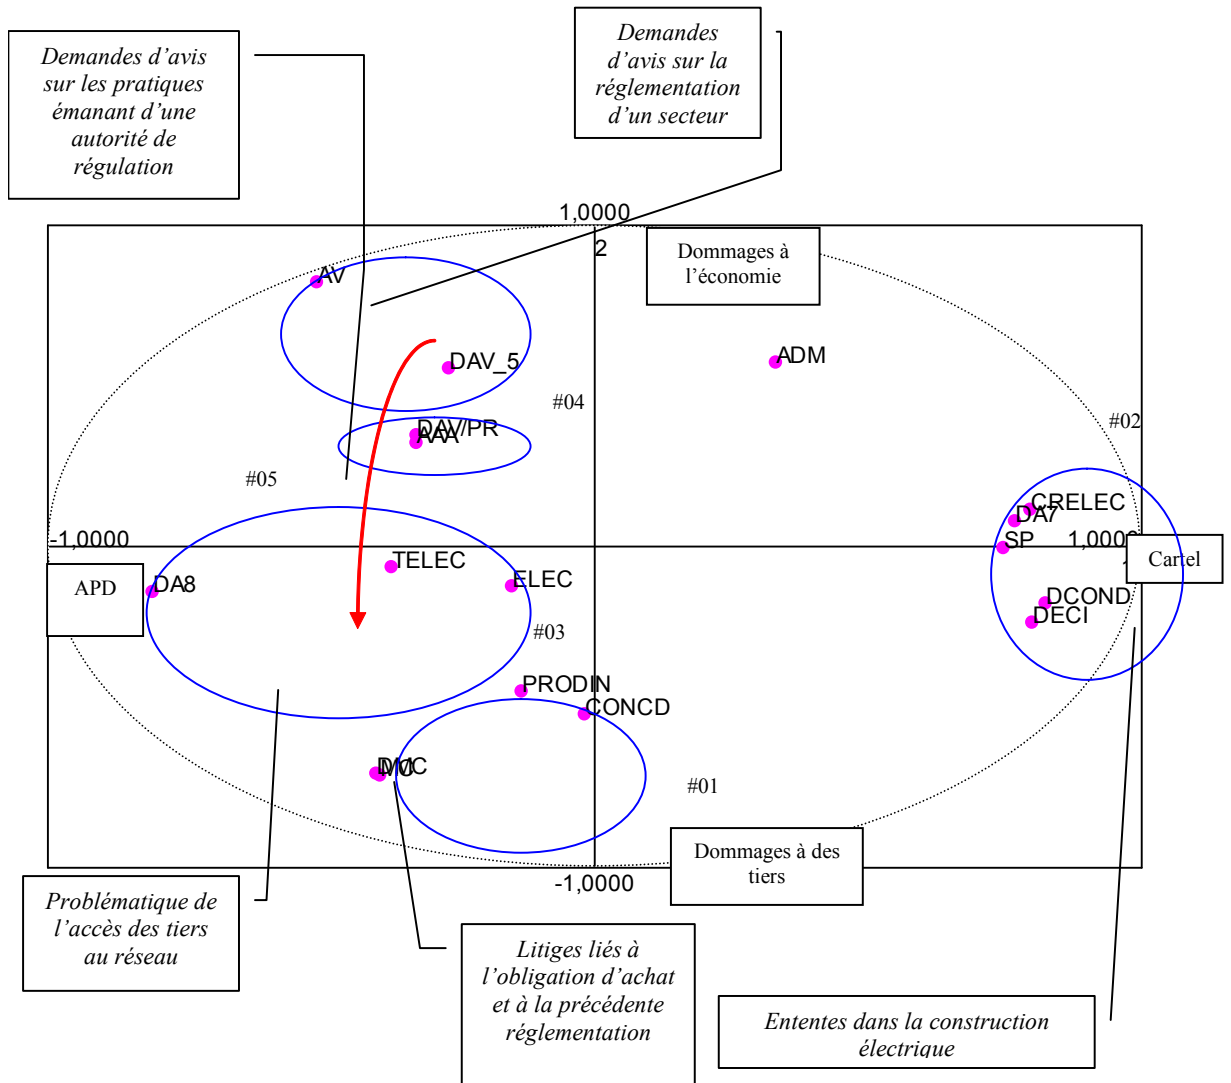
Demandes d'avis sur les pratiques émanant d'une autorité de régulation

Demandes d'avis sur la réglementation d'un secteur

1,0000

2

Dommages à l'économie

AV

DAV_5

ADM

#04

DAV/PR

AAA

#02

#05

CRELEC

DA7

-1,0000

SP

1,0000

Cartel

TELEC

APD

DA8

ELEC

DCOND

DECI

#03

PRODIN

CONCD

IMC

DVO

#01

Dommages à des tiers

-1,0000

Problématique de l'accès des tiers au réseau

Litiges liés à l'obligation d'achat et à la précédente réglementation

Ententes dans la construction électrique